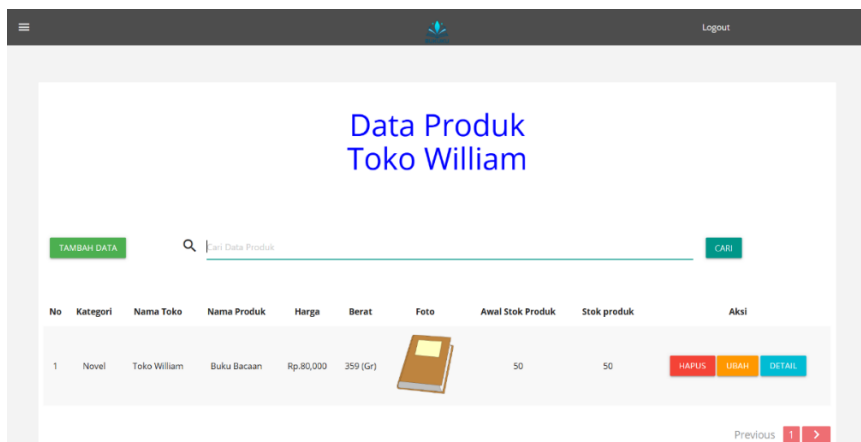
Logout

Data Produk
Toko William

TAMBAH DATA

Cari Data Produk

CARI

| No | Kategori | Nama Toko | Nama Produk | Harga | Berat | Foto | Awal Stok Produk | Stok produk | Aksi |
|---|---|---|---|---|---|---|---|---|---|
| 1 | Novel | Toko William | Buku Bacaan | Rp.80,000 | 359 (Gr) | | 50 | 50 | HAPUS UBAH DETAIL |

Previous 1 >